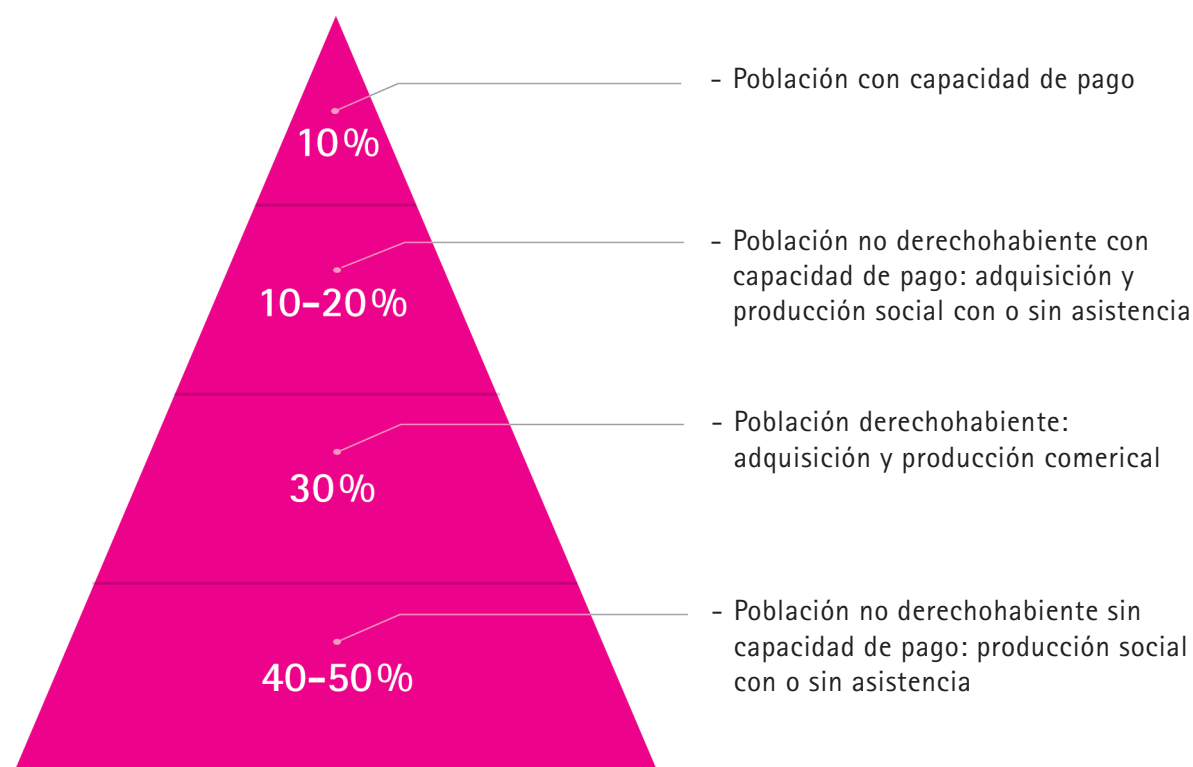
10%

- Población con capacidad de pago

10-20%

- Población no derechohabiente con capacidad de pago: adquisición y producción social con o sin asistencia

30%

- Población derechohabiente: adquisición y producción comerical

40-50%

- Población no derechohabiente sin capacidad de pago: producción social con o sin asistencia